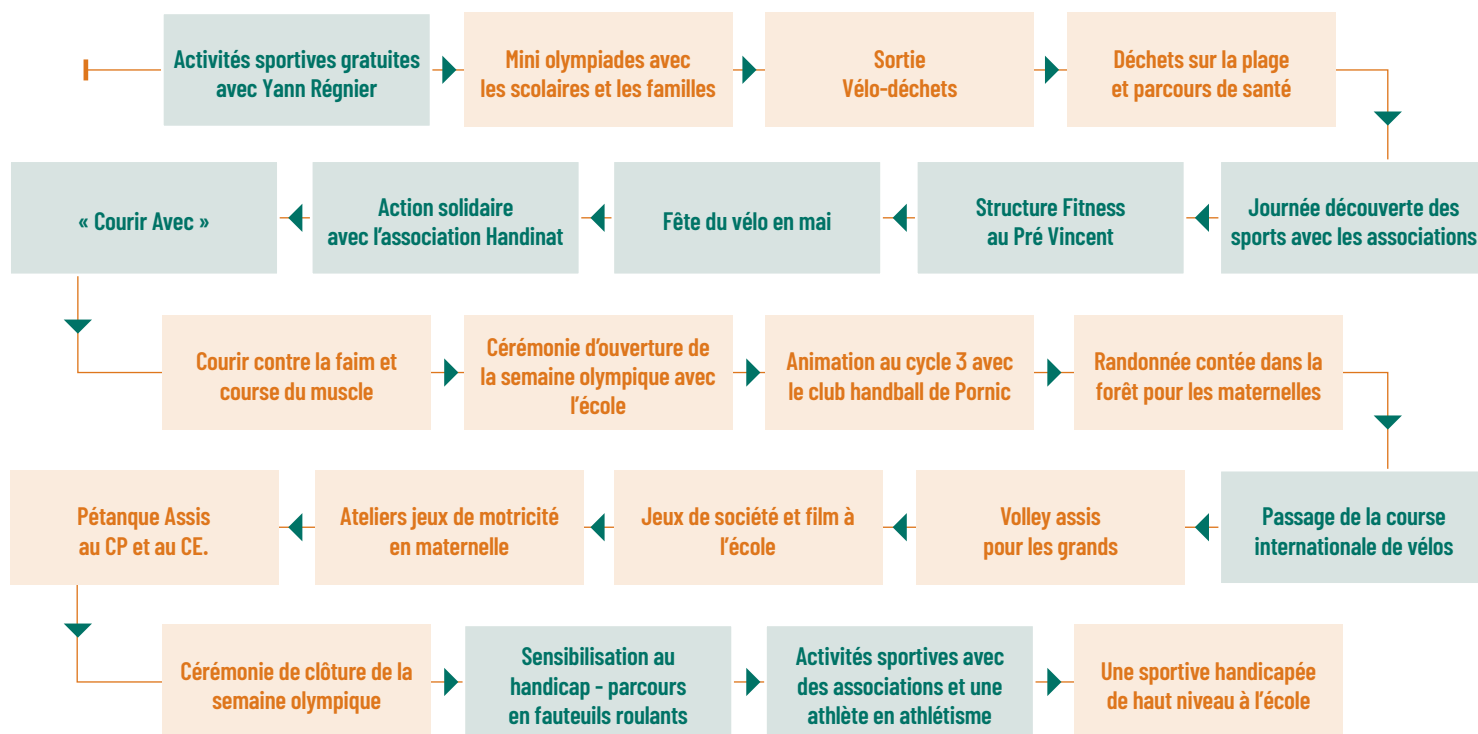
Activités sportives gratuites avec Yann Régnier

Mini olympiades avec les scolaires et les familles

Sortie Vélo-déchets

Déchets sur la plage et parcours de santé

Journée découverte des sports avec les associations

Structure Fitness au Pré Vincent

Fête du vélo en mai

Action solidaire avec l’association Handinat

« Courir Avec »

Courir contre la faim et course du muscle

Cérémonie d’ouverture de la semaine olympique avec l’école

Animation au cycle 3 avec le club handball de Pornic

Randonnée contée dans la forêt pour les maternelles

Passage de la course internationale de vélos

Volley assis pour les grands

Jeux de société et film à l’école

Ateliers jeux de motricité en maternelle

Pétanque Assis au CP et au CE.

Cérémonie de clôture de la semaine olympique

Sensibilisation au handicap - parcours en fauteuils roulants

Activités sportives avec des associations et une athlète en athlétisme

Une sportive handicapée de haut niveau à l’école